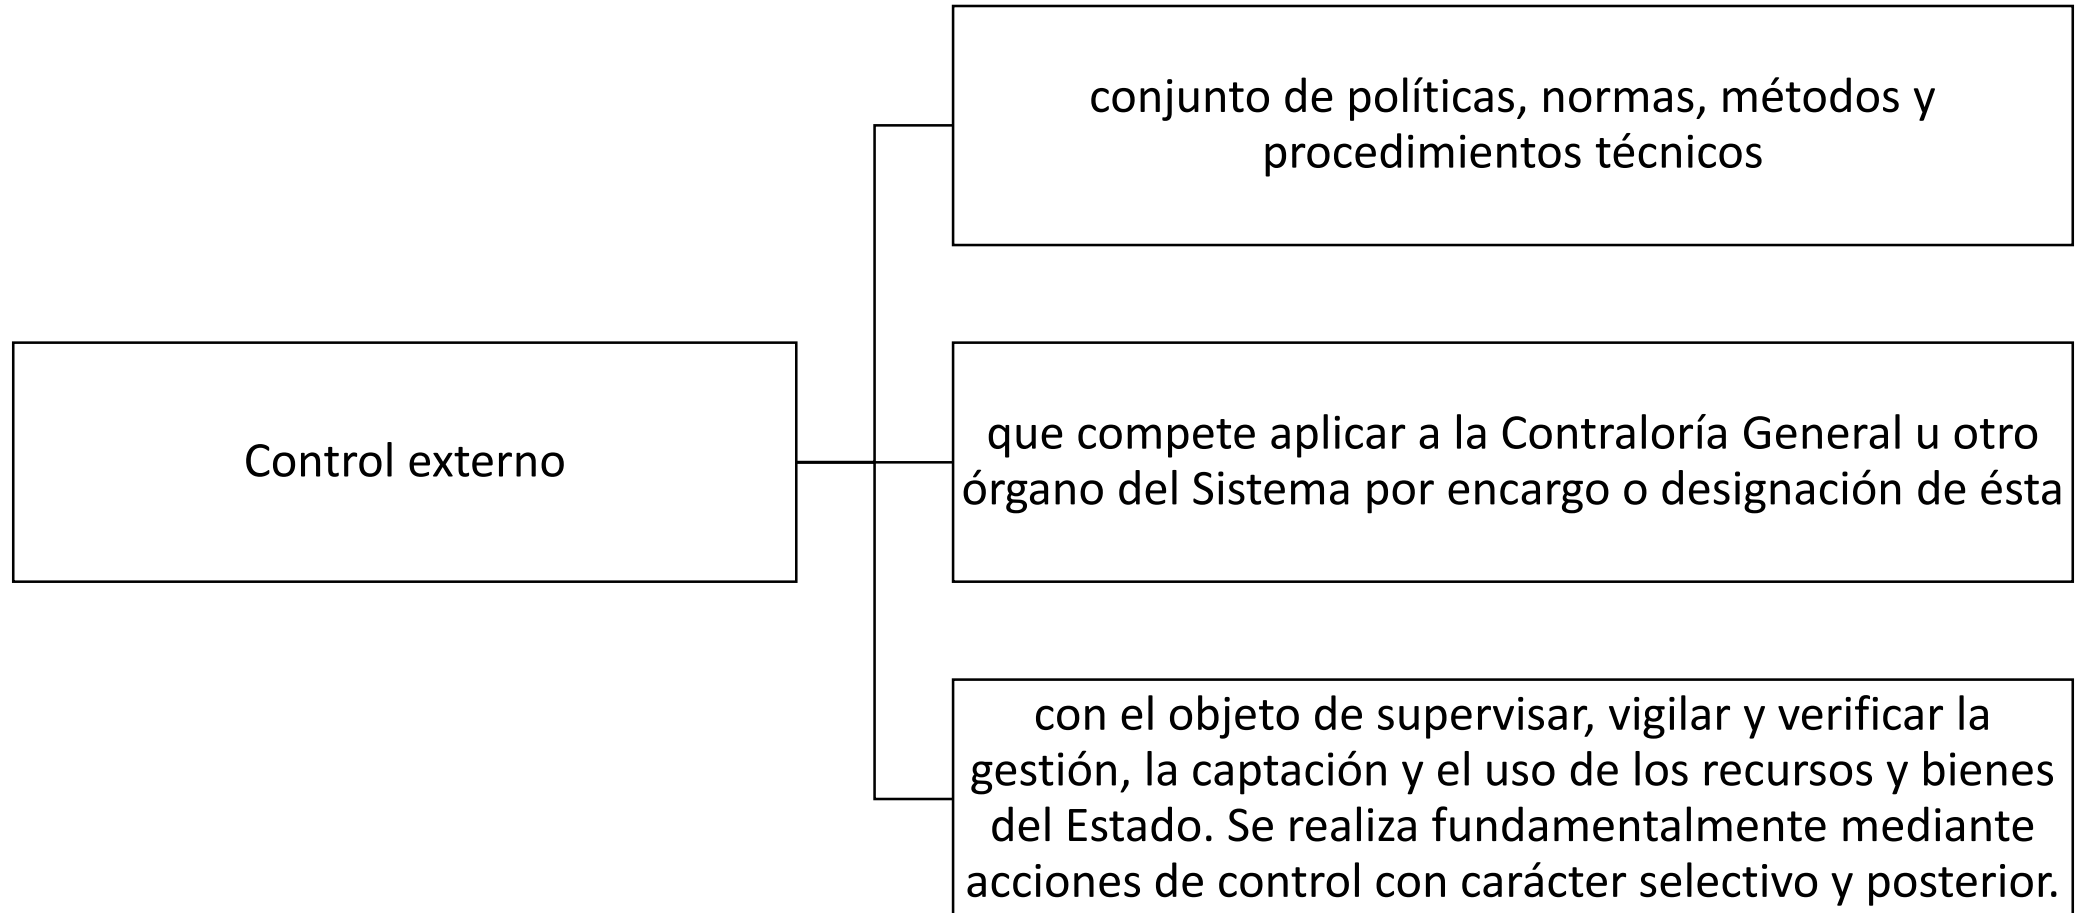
Control externo

conjunto de políticas, normas, métodos y procedimientos técnicos

que compete aplicar a la Contraloría General u otro órgano del Sistema por encargo o designación de ésta

con el objeto de supervisar, vigilar y verificar la gestión, la captación y el uso de los recursos y bienes del Estado. Se realiza fundamentalmente mediante acciones de control con carácter selectivo y posterior.